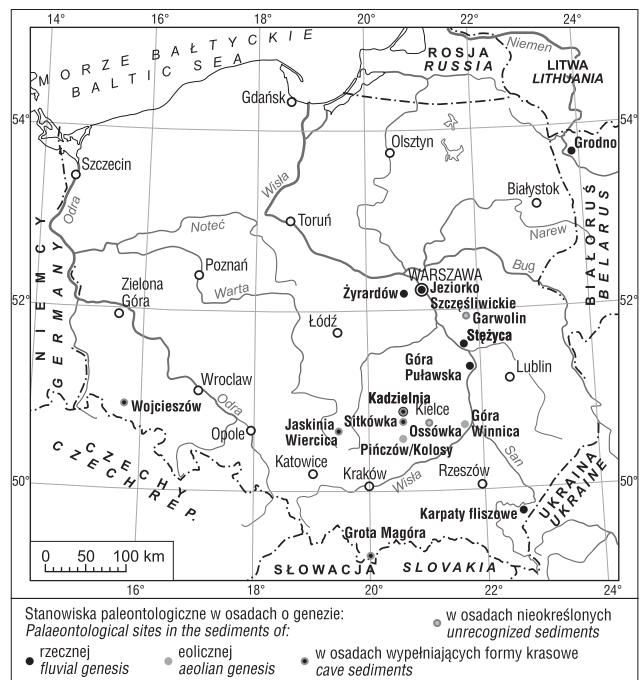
14° 16° 18° 20° 22° 24°

MORZE BAŁTYCKIE
BALTIC SEA

ROSJA
RUSSIA

Niemen

LITWA
LITHUANIA

54°

Gdańsk

Olsztyn

Grodno

Szczecin

Białystok

BIAŁORUŚ
BELARUS

Odra

Wisła

Noteć

Toruń

Narew

NIEMCY
GERMANY

Poznań

Bug

Zielona Góra

Warta

WARSZAWA

Żyrardów

Jeziorko

52°

Szcześliwickie

Łódź

Garwolin

Stężyca

Góra Puławska

Lublin

Wrocław

Kadzielnia

Wojcieszów

Odra

Sitkówka

Kielce

Jaskinia Wiercica

Ossówka

Góra Winnica

Opole

Pińczów/Kolosy

CZECHY
CZECH REP.

San

Katowice

50°

Kraków

Wisła

Rzeszów

UKRAINA
UKRAINE

Karpaty fliszowe

0 50 100 km

Grota Mągóra

SŁOWACJA SLOVAKIA

16° 18° 20° 22° 24°

Stanowiska paleontologiczne w osadach o genezie:
Palaeontological sites in the sediments of:

w osadach nieokreślonych
unrecognized sediments

rzecznej
fluvial genesis

eolicznej
aeolian genesis

w osadach wypełniających formy krasowe
cave sediments